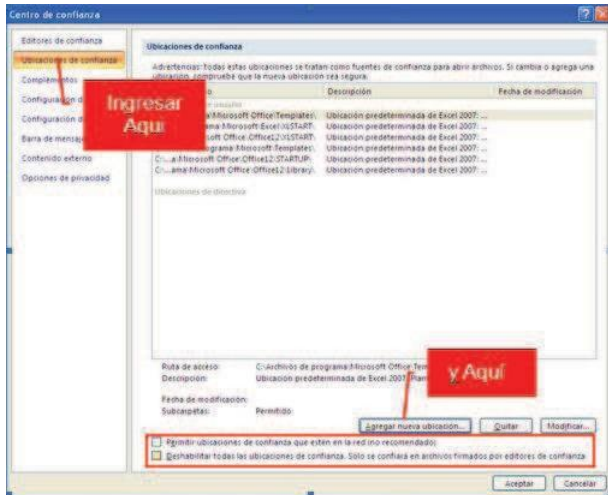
Centro de confianza

Editores de confianza
Ubicaciones de confianza
Complementos
Configuración d
Configuración d
Barra de mensaje
Contenido externo
Opciones de privacidad

Ingresar Aqui

Ubicaciones de confianza

Advertencias: todas estas ubicaciones se tratan como fuentes de confianza para abrir archivos. Si cambia o agrega una ubicación, compruebe que la nueva ubicación sea segura.

| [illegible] | Descripción | Fecha de modificación |
|---|---|---|
| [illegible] Microsoft Office\Templates\ | Ubicación predeterminada de Excel 2007: ... | |
| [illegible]ama\Microsoft Office\XLSTART\ | Ubicación predeterminada de Excel 2007: ... | |
| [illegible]oft Office\Office12\XLSTART\ | Ubicación predeterminada de Excel 2007: ... | |
| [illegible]grama\Microsoft\Templates\ | Ubicación predeterminada de Excel 2007: ... | |
| C:\...a\Microsoft Office\Office12\STARTUP\ | Ubicación predeterminada de Excel 2007: ... | |
| C:\...ama\Microsoft Office\Office12\Library\ | Ubicación predeterminada de Excel 2007: ... | |

Ubicaciones de directiva

Ruta de acceso: C:\Archivos de programa\Microsoft Office\Tem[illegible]
Descripción: Ubicación predeterminada de Excel 2007: Plan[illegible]
Fecha de modificación:
Subcarpetas: Permitido

y Aquí

Agregar nueva ubicación... Quitar Modificar...

Permitir ubicaciones de confianza que estén en la red (no recomendado)
Deshabilitar todas las ubicaciones de confianza. Sólo se confiará en archivos firmados por editores de confianza.

Aceptar Cancelar